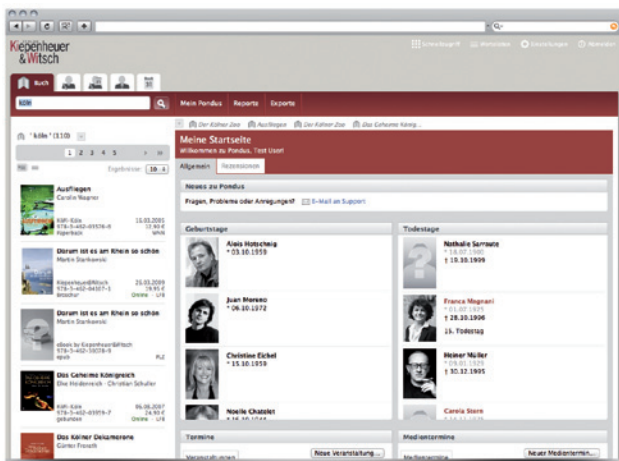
Kiepenheuer & Witsch

Buch

köln

Mein Pondus Reports Exporte

"köln" (110)

1 2 3 4 5

Ergebnisse: 10

Ausfliegen
Carolin Wagner

Dorum ist es am Rhein so schön
Martin Stankowski

Dorum ist es am Rhein so schön
Martin Stankowski

Das Geheime Königreich
Elke Heidenreich · Christian Schuller

Das Kölner Dekamerone
Günter Freesch

Der Kölner Zoo Ausfliegen Der Kölner Zoo Das Geheime Königr...

Meine Startseite
Willkommen zu Pondus, Test User!

Allgemein Rezensionen

Neues zu Pondus

Fragen, Probleme oder Anregungen? E-Mail an Support

Geburtstage

Alois Hotschnig
* 03.10.1959

Juan Moreno
* 06.10.1972

Christine Eichel
* 15.10.1959

Noelle Chatelet

Todestage

Nathalie Sarraute
† 19.10.1999

Franca Magnani
† 28.10.1996
10. Todestag

Heiner Müller
† 30.12.1995

Carola Stern

Termine

Neue Veranstaltung...

Medientermine

Neuer Medientermin...